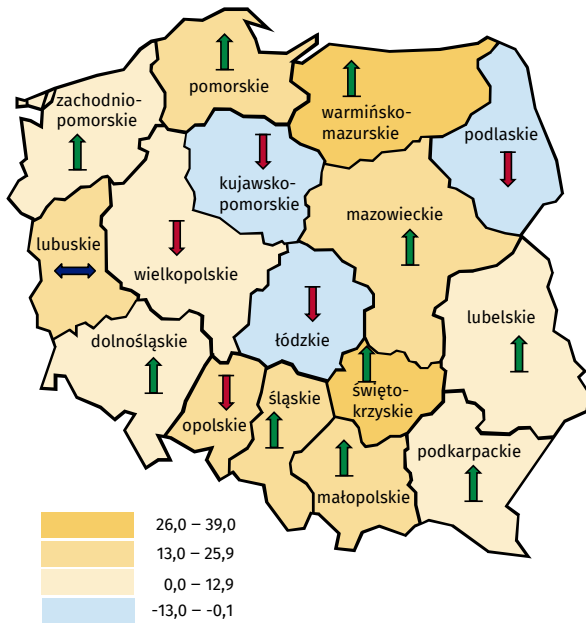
pomorskie

zachodniopomorskie

warmińsko-mazurskie

podlaskie

kujawsko-pomorskie

mazowieckie

lubuskie

wielkopolskie

łódzkie

lubelskie

dolnośląskie

świętokrzyskie

opolskie

śląskie

podkarpackie

małopolskie

26,0 – 39,0
13,0 – 25,9
0,0 – 12,9
-13,0 – -0,1